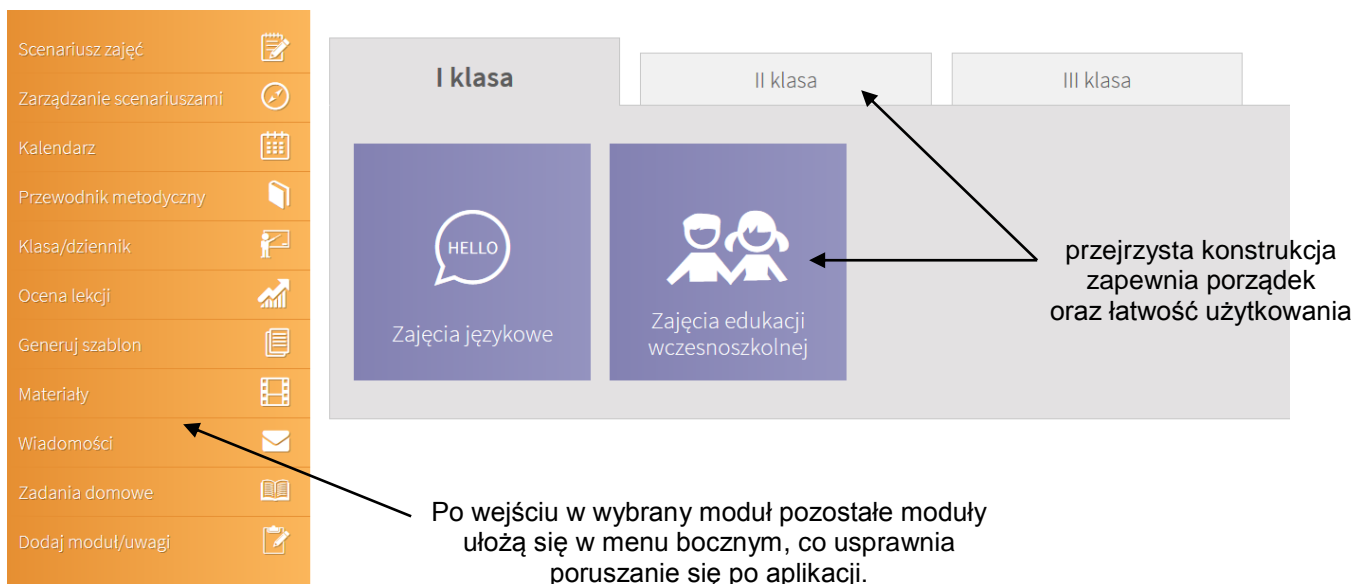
Scenariusz zajęć
Zarządzanie scenariuszami
Kalendarz
Przewodnik metodyczny
Klasa/dziennik
Ocena lekcji
Generuj szablon
Materiały
Wiadomości
Zadania domowe
Dodaj moduł/uwagi

I klasa
II klasa
III klasa

HELLO
Zajęcia językowe

Zajęcia edukacji wczesnoszkolnej

przejrzysta konstrukcja zapewnia porządek oraz łatwość użytkowania

Po wejściu w wybrany moduł pozostałe moduły ułożą się w menu bocznym, co usprawnia poruszanie się po aplikacji.